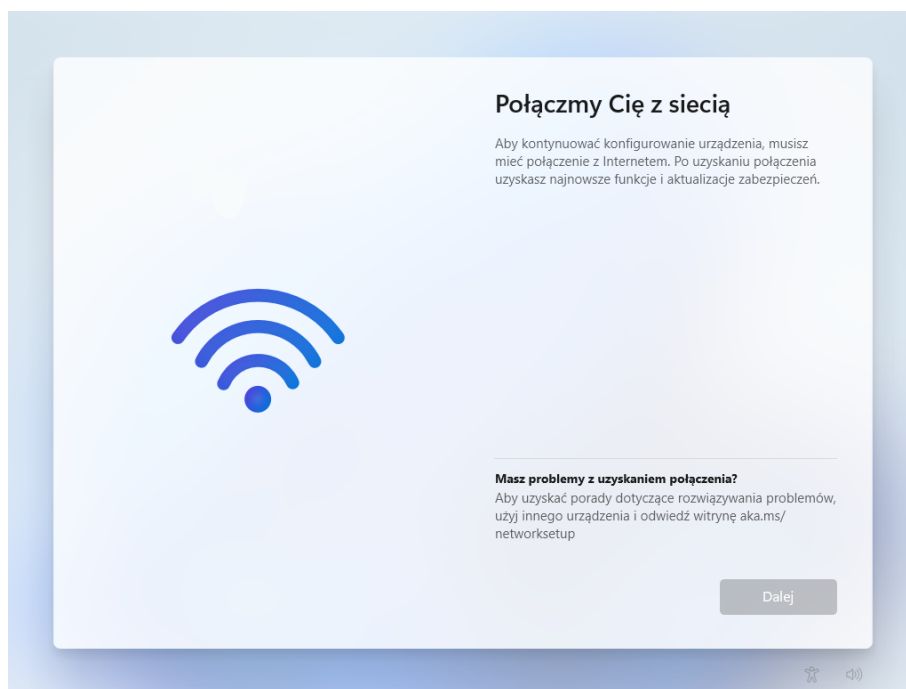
Połączmy Cię z siecią

Aby kontynuować konfigurowanie urządzenia, musisz mieć połączenie z Internetem. Po uzyskaniu połączenia uzyskasz najnowsze funkcje i aktualizacje zabezpieczeń.

Masz problemy z uzyskaniem połączenia?
Aby uzyskać porady dotyczące rozwiązywania problemów, użyj innego urządzenia i odwiedź witrynę aka.ms/networksetup

Dalej